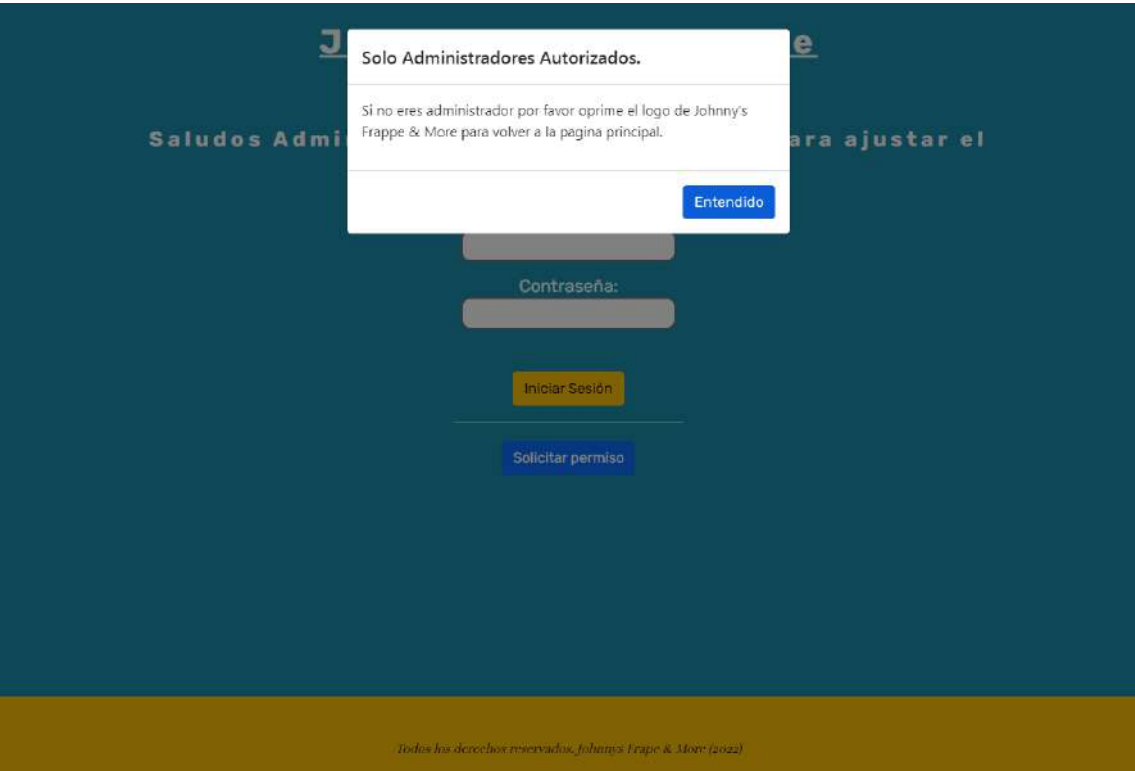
J e

Saludos Admi ara ajustar el

Solo Administradores Autorizados.

Si no eres administrador por favor oprime el logo de Johnny's Frappe & More para volver a la pagina principal.

Entendido

Contraseña:

Iniciar Sesión

Solicitar permiso

Todos los derechos reservados. Johnnys Frape & More (2022)